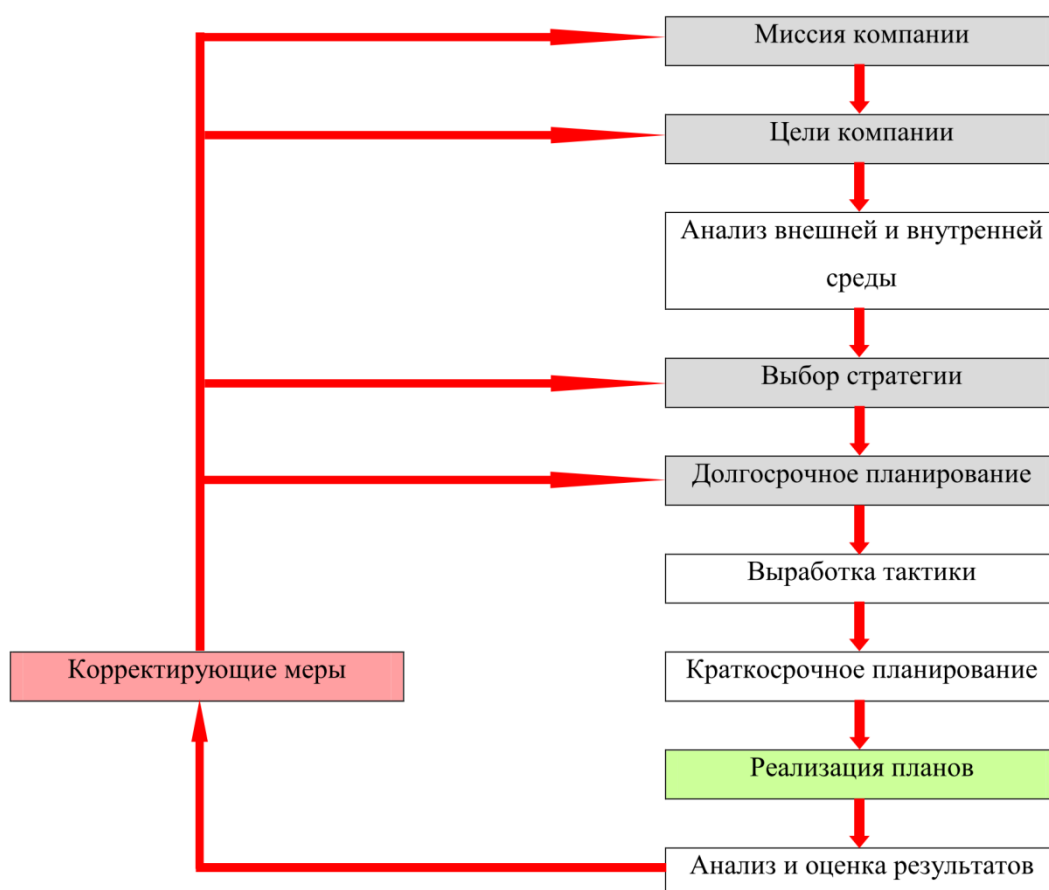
Миссия компании

Цели компании

Анализ внешней и внутренней среды

Выбор стратегии

Долгосрочное планирование

Выработка тактики

Корректирующие меры

Краткосрочное планирование

Реализация планов

Анализ и оценка результатов